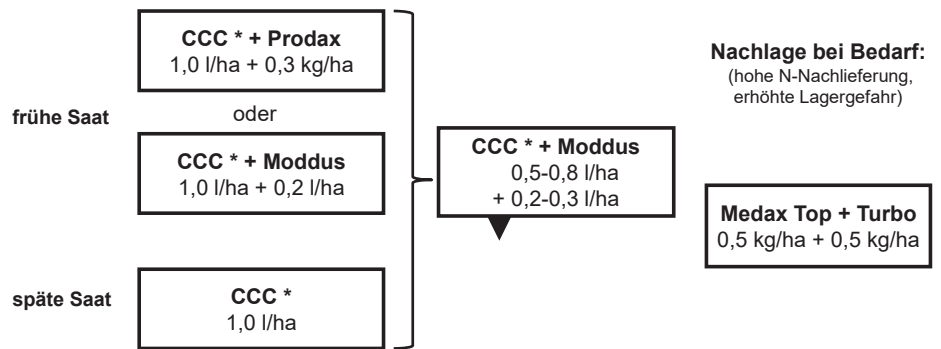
frühe Saat

CCC * + Prodax
1,0 l/ha + 0,3 kg/ha

oder

CCC * + Moddus
1,0 l/ha + 0,2 l/ha

späte Saat

CCC *
1,0 l/ha

CCC * + Moddus
0,5-0,8 l/ha
+ 0,2-0,3 l/ha

Nachlage bei Bedarf:
(hohe N-Nachlieferung, erhöhte Lagergefahr)

Medax Top + Turbo
0,5 kg/ha + 0,5 kg/ha